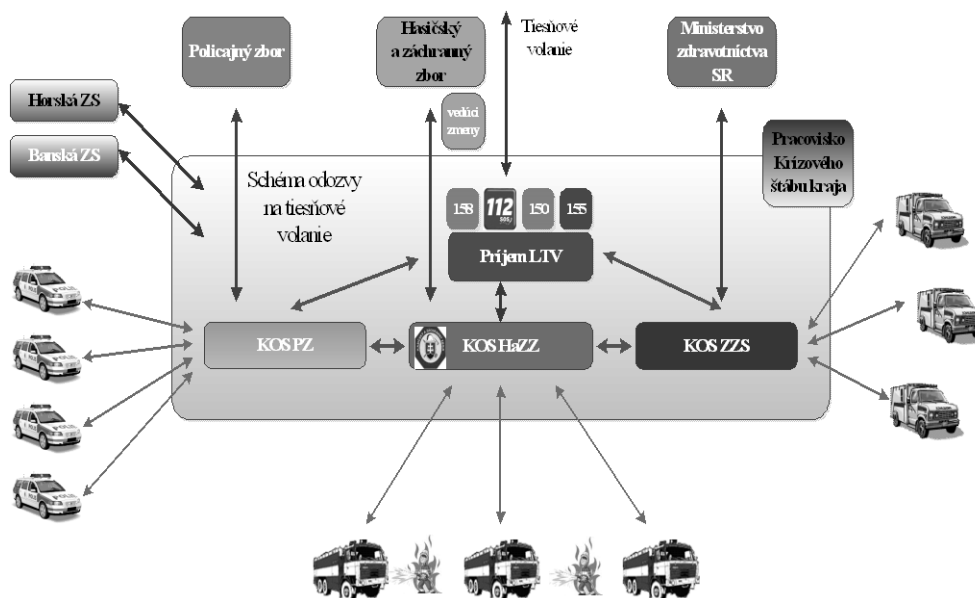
Policajný zbor

Hasičský a záchranný zbor

vedúci zmeny

Tiesňové volanie

Ministerstvo zdravotníctva SR

Horská ZS

Banská ZS

Pracovisko Krízového štábu kraja

Schéma odozvy na tiesňové volanie

158

112

150

155

Príjem LTV

KOS PZ

KOS HaZZ

KOS ZZS